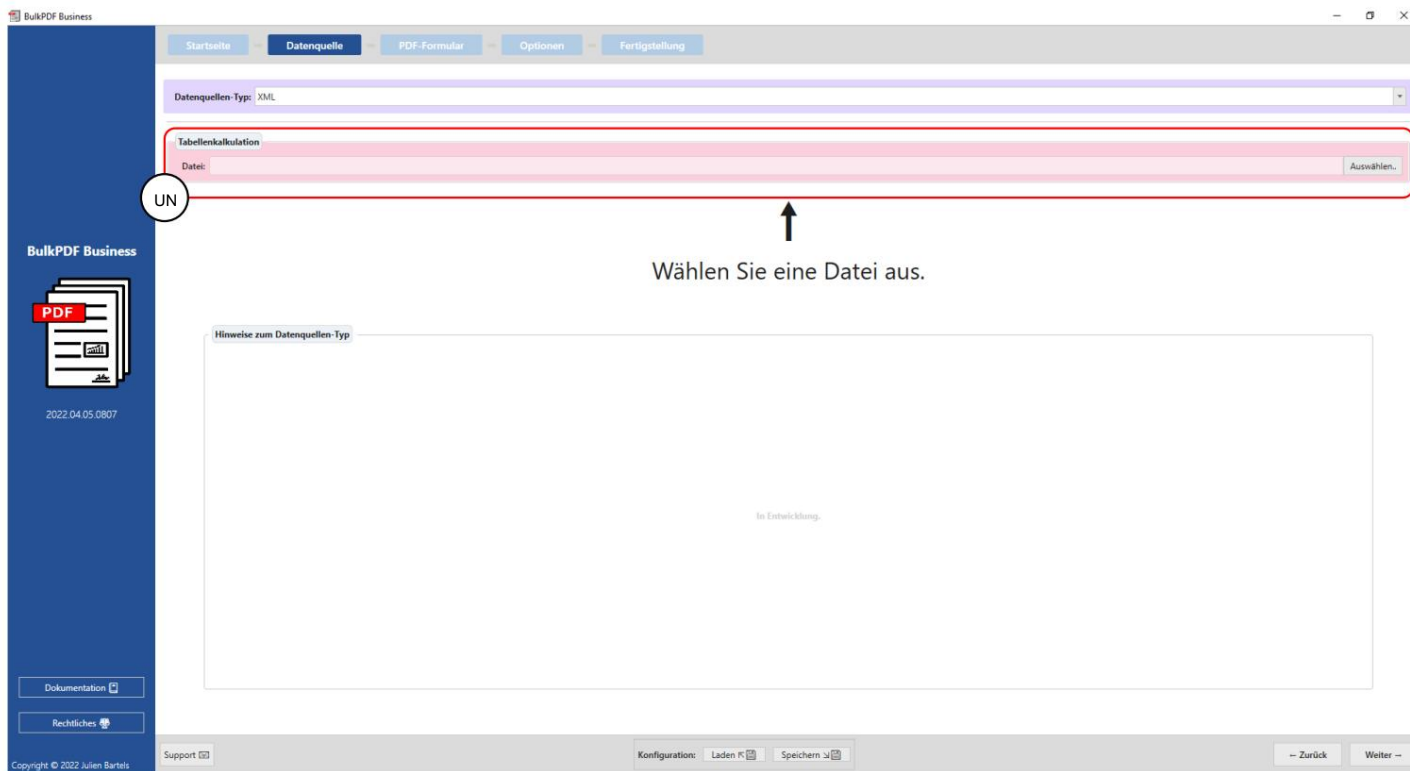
BulkPDF Business

Startseite
Datenquelle
PDF-Formular
Optionen
Fertigstellung

Datenquellen-Typ: XML

Tabellenkalkulation
Datei:
Auswählen..

UN

Wählen Sie eine Datei aus.

BulkPDF Business

PDF

2022.04.05.0807

Hinweise zum Datenquellen-Typ

In Entwicklung.

Dokumentation
Rechtliches
Copyright © 2022 Julien Bartels

Support
Konfiguration: Laden Speichern
← Zurück
Weiter →